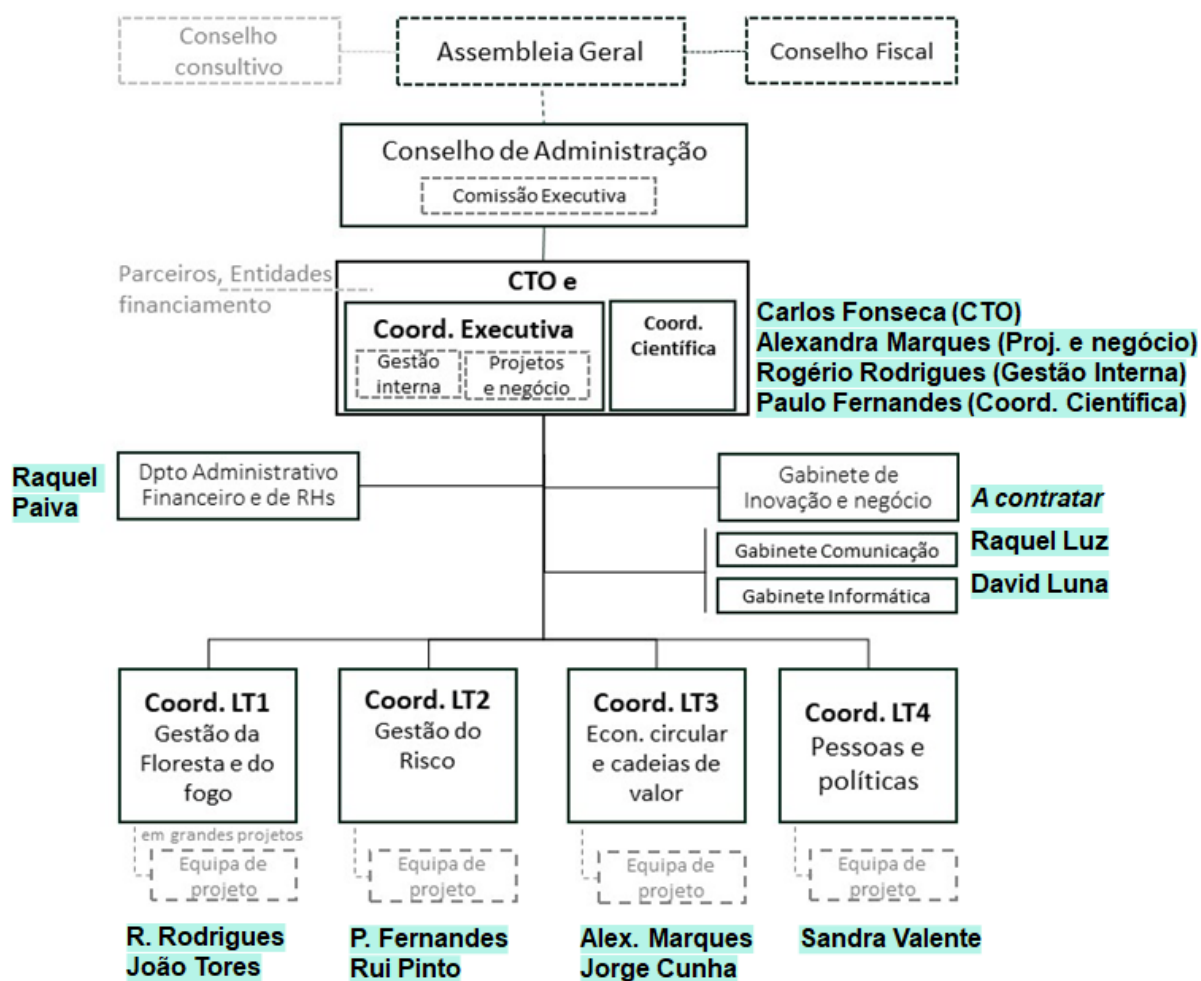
Conselho consultivo

Assembleia Geral

Conselho Fiscal

Conselho de Administração

Comissão Executiva

Parceiros, Entidades financiamento

CTO e

Coord. Executiva

Gestão interna

Projetos e negócio

Coord. Científica

Carlos Fonseca (CTO)
Alexandra Marques (Proj. e negócio)
Rogério Rodrigues (Gestão Interna)
Paulo Fernandes (Coord. Científica)

Raquel Paiva

Dpto Administrativo Financeiro e de RHs

Gabinete de Inovação e negócio

A contratar

Gabinete Comunicação

Raquel Luz

Gabinete Informática

David Luna

Coord. LT1
Gestão da Floresta e do fogo

Coord. LT2
Gestão do Risco

Coord. LT3
Econ. circular e cadeias de valor

Coord. LT4
Pessoas e políticas

em grandes projetos

Equipa de projeto

Equipa de projeto

Equipa de projeto

Equipa de projeto

R. Rodrigues
João Tores

P. Fernandes
Rui Pinto

Alex. Marques
Jorge Cunha

Sandra Valente